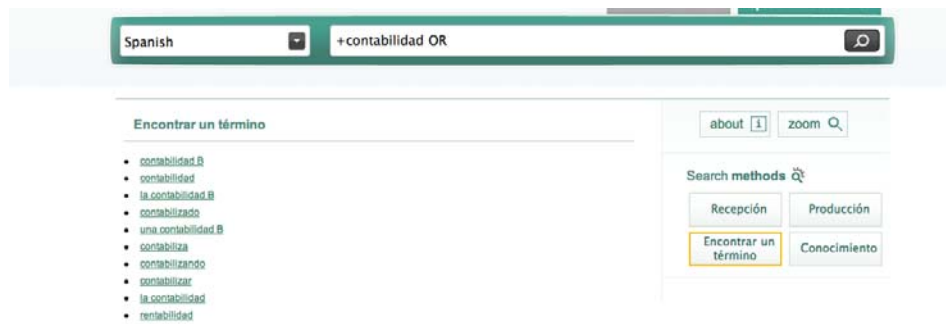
Spanish

+contabilidad OR

Encontrar un término

- contabilidad B
- contabilidad
- la contabilidad B
- contabilizado
- una contabilidad B
- contabiliza
- contabilizando
- contabilizar
- la contabilidad
- rentabilidad

about i

zoom

Search methods

Recepción

Producción

Encontrar un término

Conocimiento